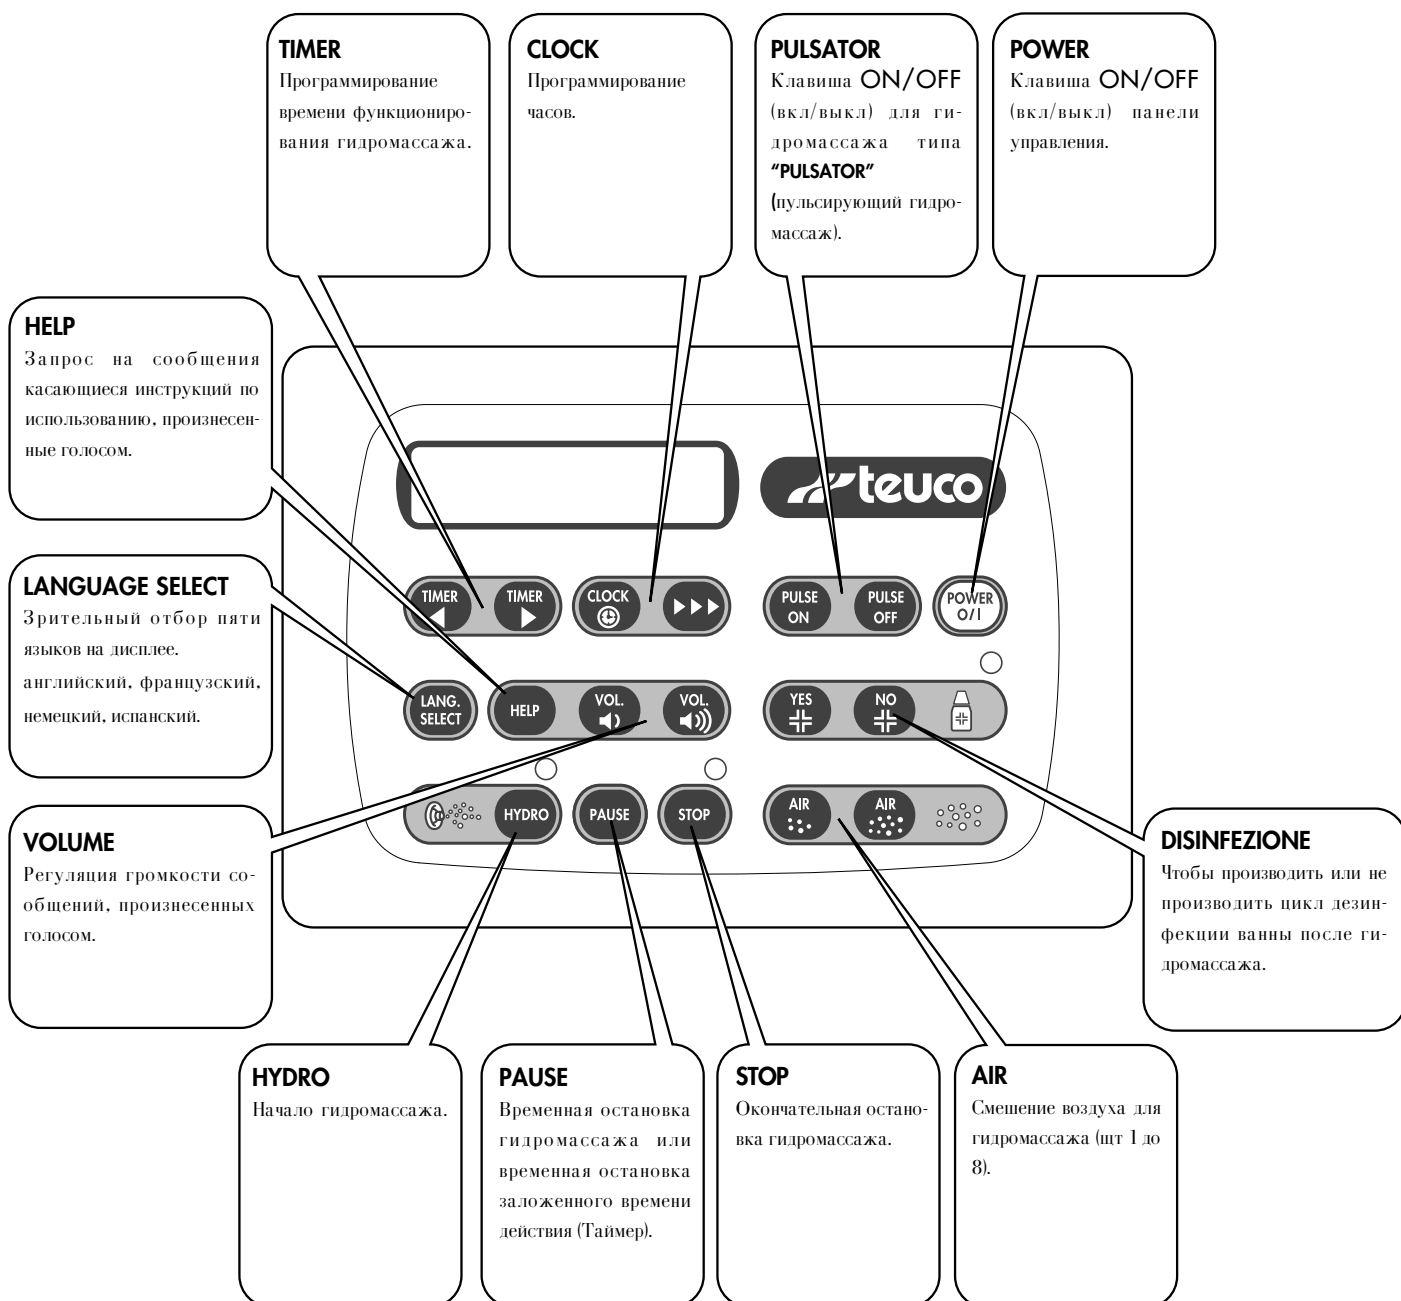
TIMER
Программирование времени функционирования гидромассажа.

CLOCK
Программирование часов.

PULSATOR
Клавиша ON/OFF (вкл/выкл) для гидромассажа типа "PULSATOR" (пульсирующий гидромассаж).

POWER
Клавиша ON/OFF (вкл/выкл) панели управления.

HELP
Запрос на сообщения касающиеся инструкций по использованию, произнесенные голосом.

LANGUAGE SELECT
Зрительный отбор пяти языков на дисплее. английский, французский, немецкий, испанский.

teuco

TIMER ◀ TIMER ▶ CLOCK ▶▶▶ PULSE ON PULSE OFF POWER O/I

LANG. SELECT HELP VOL. VOL. YES NO

HYDRO PAUSE STOP AIR AIR

VOLUME
Регуляция громкости сообщений, произнесенных голосом.

DISINFEZIONE
Чтобы производить или не производить цикл дезинфекции ванны после гидромассажа.

HYDRO
Начало гидромассажа.

PAUSE
Временная остановка гидромассажа или временная остановка заложенного времени действия (Таймер).

STOP
Окончательная остановка гидромассажа.

AIR
Смешение воздуха для гидромассажа (шт 1 до 8).